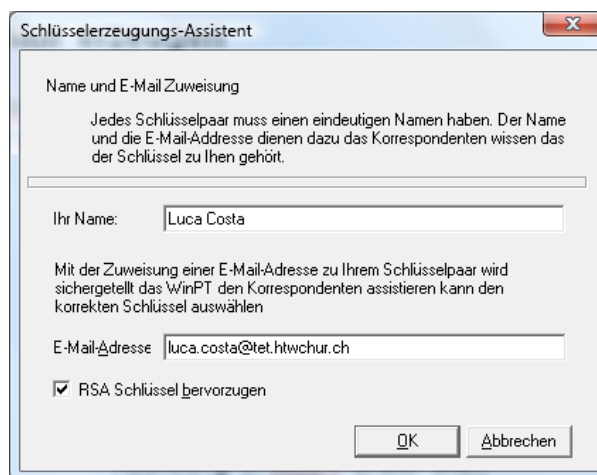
Schlüsselerzeugungs-Assistent

Name und E-Mail Zuweisung

Jedes Schlüsselpaar muss einen eindeutigen Namen haben. Der Name und die E-Mail-Addresse dienen dazu das Korrespondenten wissen das der Schlüssel zu Ihen gehört.

Ihr Name: Luca Costa

Mit der Zuweisung einer E-Mail-Adresse zu Ihrem Schlüsselpaar wird sichergetellt das WinPT den Korrespondenten assistieren kann den korrekten Schlüssel auswählen

E-Mail-Adresse luca.costa@tet.htwchur.ch

☑ RSA Schlüssel bervorzugen

OK Abbrechen